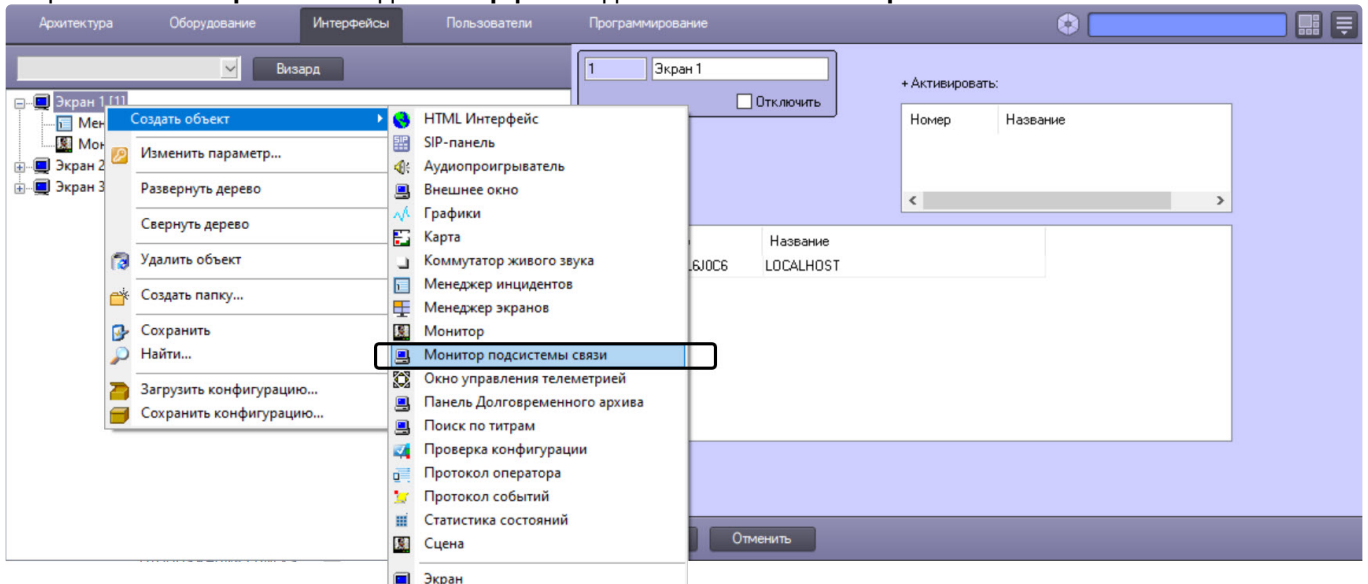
Архитектура Оборудование Интерфейсы Пользователи Программирование

Визард

Экран 1 [1]
Мен
Мон
Экран 2
Экран 3

Создать объект
Изменить параметр...
Развернуть дерево
Свернуть дерево
Удалить объект
Создать папку...
Сохранить
Найти...
Загрузить конфигурацию...
Сохранить конфигурацию...

HTML Интерфейс
SIP-панель
Аудиопроигрыватель
Внешнее окно
Графики
Карта
Коммутатор живого звука
Менеджер инцидентов
Менеджер экранов
Монитор
Монитор подсистемы связи
Окно управления телеметрией
Панель Долговременного архива
Поиск по титрам
Проверка конфигурации
Протокол оператора
Протокол событий
Статистика состояний
Сцена
Экран

1 Экран 1
Отключить
+ Активировать:
| Номер | Название |
|---|---|

| | Название |
|---|---|
| 6J0C6 | LOCALHOST |

Отменить